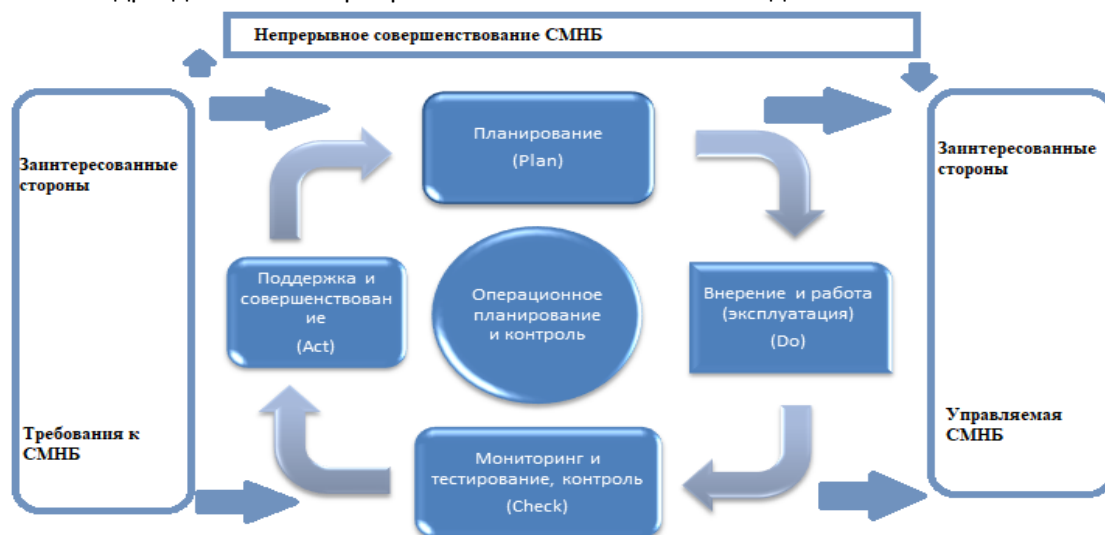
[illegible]

Непрерывное совершенствование СМНБ

Заинтересованные стороны

Требования к СМНБ

Планирование (Plan)

Поддержка и совершенствование (Act)

Операционное планирование и контроль

Внерение и работа (эксплуатация) (Do)

Мониторинг и тестирование, контроль (Check)

Заинтересованные стороны

Управляемая СМНБ